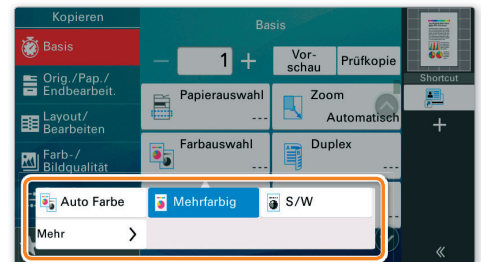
Kopieren

Basis

Orig./Pap./ Endbearbeit.

Layout/ Bearbeiten

Farb-/ Bildqualität

Basis

1

Vorschau

Prüfkopie

Papierauswahl

---

Zoom

Automatisch

Farbauswahl

---

Duplex

Shortcut

+

Auto Farbe

Mehrfarbig

S/W

Mehr

«